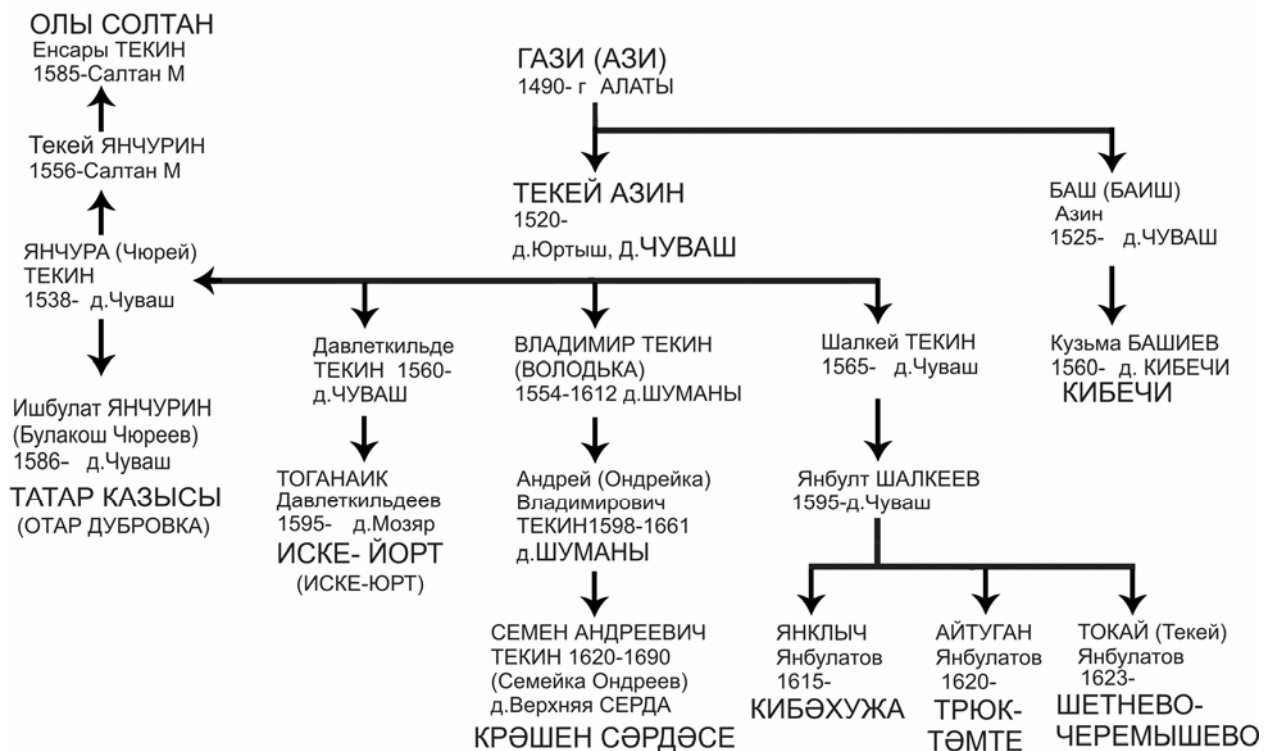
ОЛЫ СОЛТАН
Енсары ТЕКИН
1585-Салтан М

Текей ЯНЧУРИН
1556-Салтан М

ЯНЧУРА (Чюрей) ТЕКИН
1538- д.Чуваш

Ишбулат ЯНЧУРИН
(Булакош Чюреев)
1586- д.Чуваш
ТАТАР КАЗЫСЫ
(ОТАР ДУБРОВКА)

ГАЗИ (АЗИ)
1490- г АЛАТЫ

ТЕКЕЙ АЗИН
1520-
д.Юртыш, Д.ЧУВАШ

БАШ (БАИШ)
Азин
1525- д.ЧУВАШ

Кузьма БАШИЕВ
1560- д. КИБЕЧИ
КИБЕЧИ

Давлеткильде ТЕКИН 1560-
д.ЧУВАШ

ТОГАНАИК
Давлеткильдеев
1595- д.Мозяр
ИСКЕ- ЙОРТ
(ИСКЕ-ЮРТ)

ВЛАДИМИР ТЕКИН
(ВОЛОДЬКА)
1554-1612 д.ШУМАНЫ

Андрей (Ондрейка)
Владимирович
ТЕКИН1598-1661
д.ШУМАНЫ

СЕМЕН АНДРЕЕВИЧ
ТЕКИН 1620-1690
(Семейка Ондреев)
д.Верхняя СЕРДА
КРӘШЕН СӘРДӘСЕ

Шалкей ТЕКИН
1565- д.Чуваш

Янбулт ШАЛКЕЕВ
1595-д.Чуваш

ЯНКЛЫЧ
Янбулатов
1615-
КИБӘХУЖА

АЙТУГАН
Янбулатов
1620-
ТРЮК-
ТӘМТЕ

ТОКАЙ (Текей)
Янбулатов
1623-
ШЕТНЕВО-
ЧЕРЕМЫШЕВО